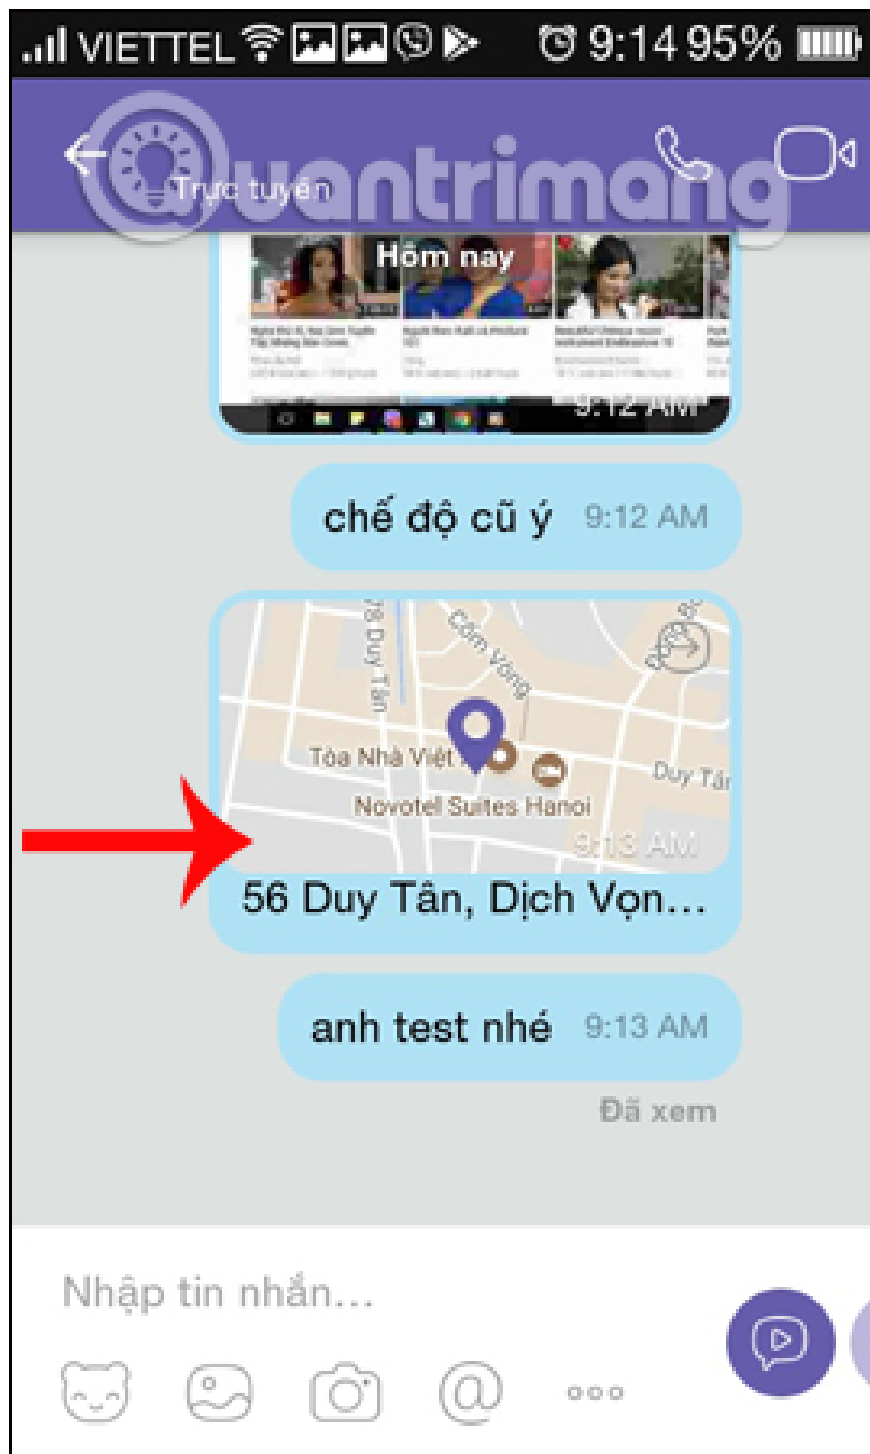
VIETTEL 9:14 95%

Quantrimang

Trực tuyến

Hôm nay

9:12 AM

chế độ cũ ý 9:12 AM

Duy Tân

Cốm Vòng

Tòa Nhà Việt

Novotel Suites Hanoi

Duy Tân

9:13 AM

56 Duy Tân, Dịch Vọn...

anh test nhé 9:13 AM

Đã xem

Nhập tin nhắn...